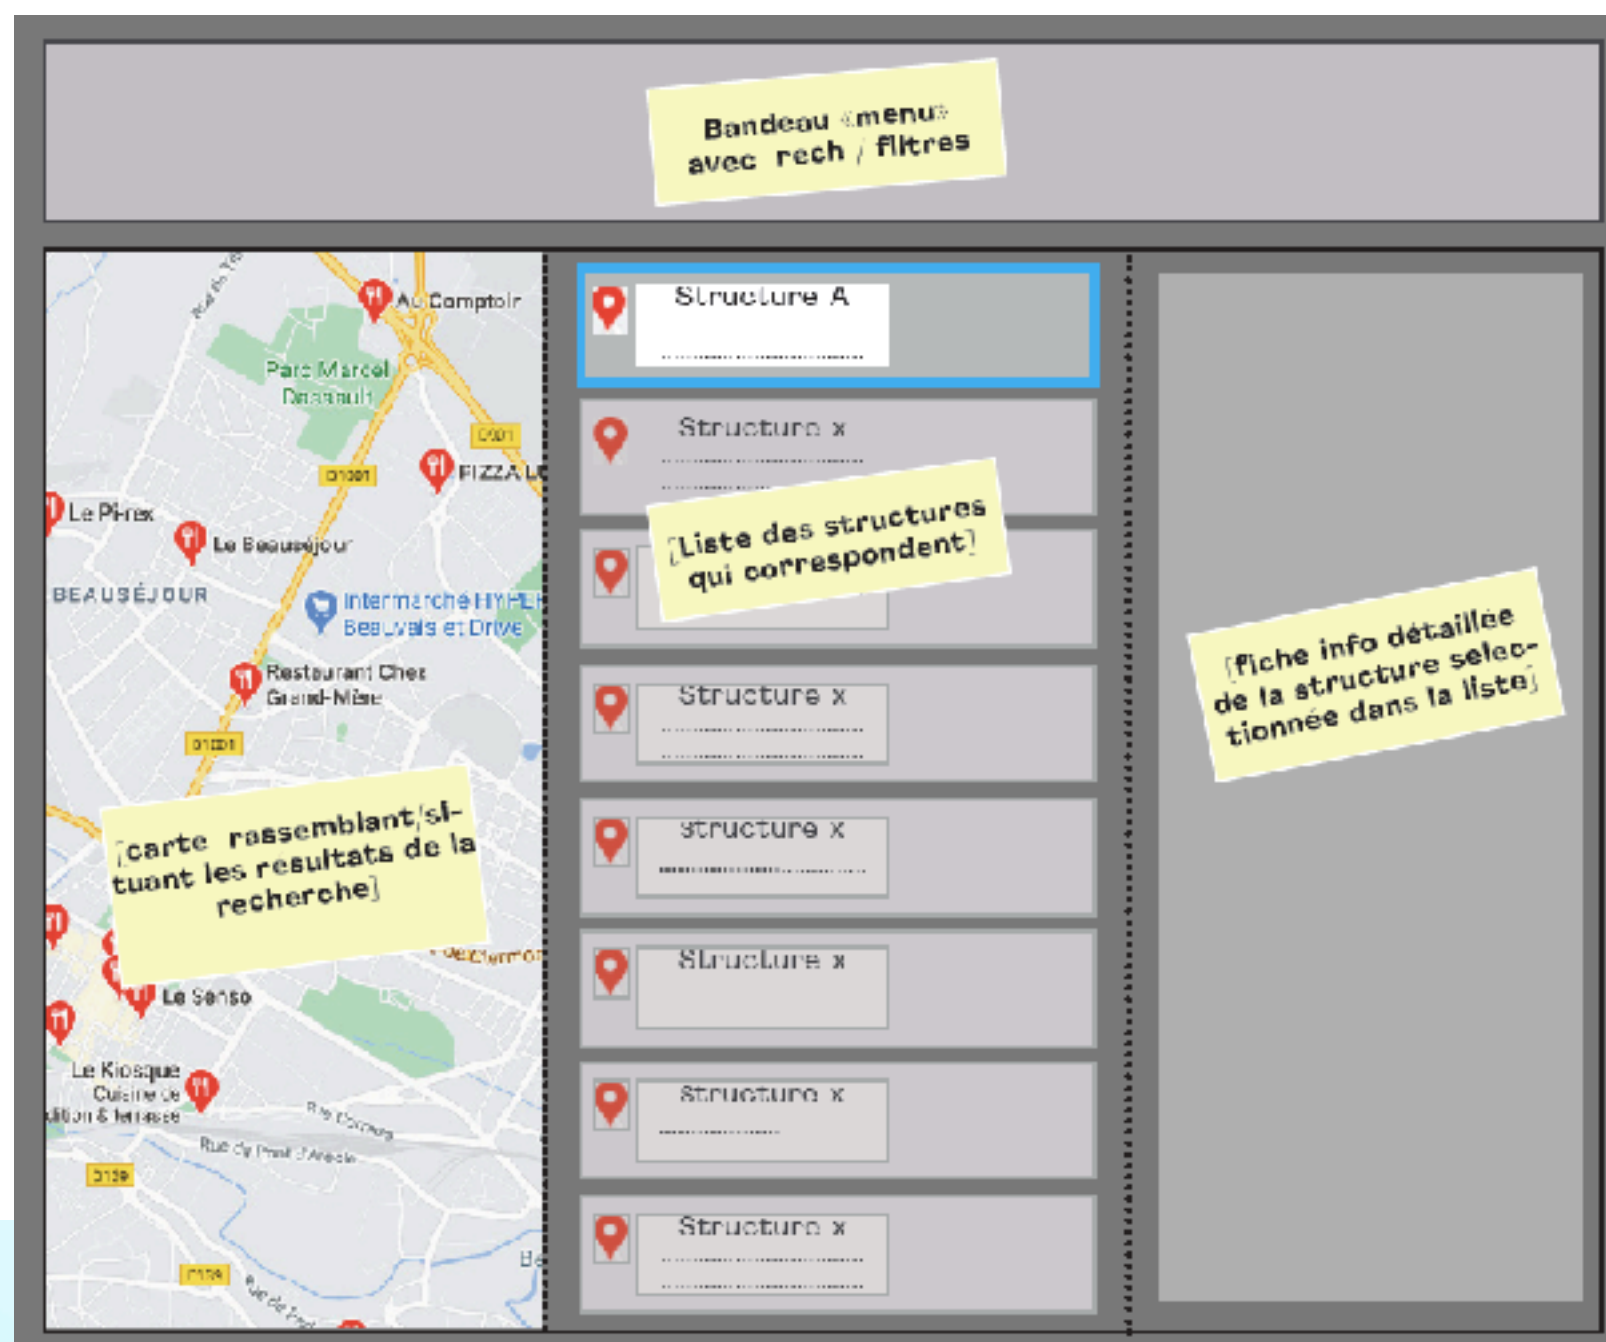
Bandeau «menu» avec rech / filtres

Au Comptoir

Parc Marcel Dassault

D901

D1001

PIZZA L

Le Pi-rex

Le Beauséjour

BEAUSÉJOUR

Intermarché HYPER Beauvais et Drive

Restaurant Chez Grand-Mère

D1001

[carte rassemblant/situant les resultats de la recherche]

Le Senso

Le Kiosque Cuisine de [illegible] & terrasse

D139

Structure A

Structure x

[Liste des structures qui correspondent]

Structure x

Structure x

Structure x

Structure x

Structure x

[fiche info détaillée de la structure selectionnée dans la liste]